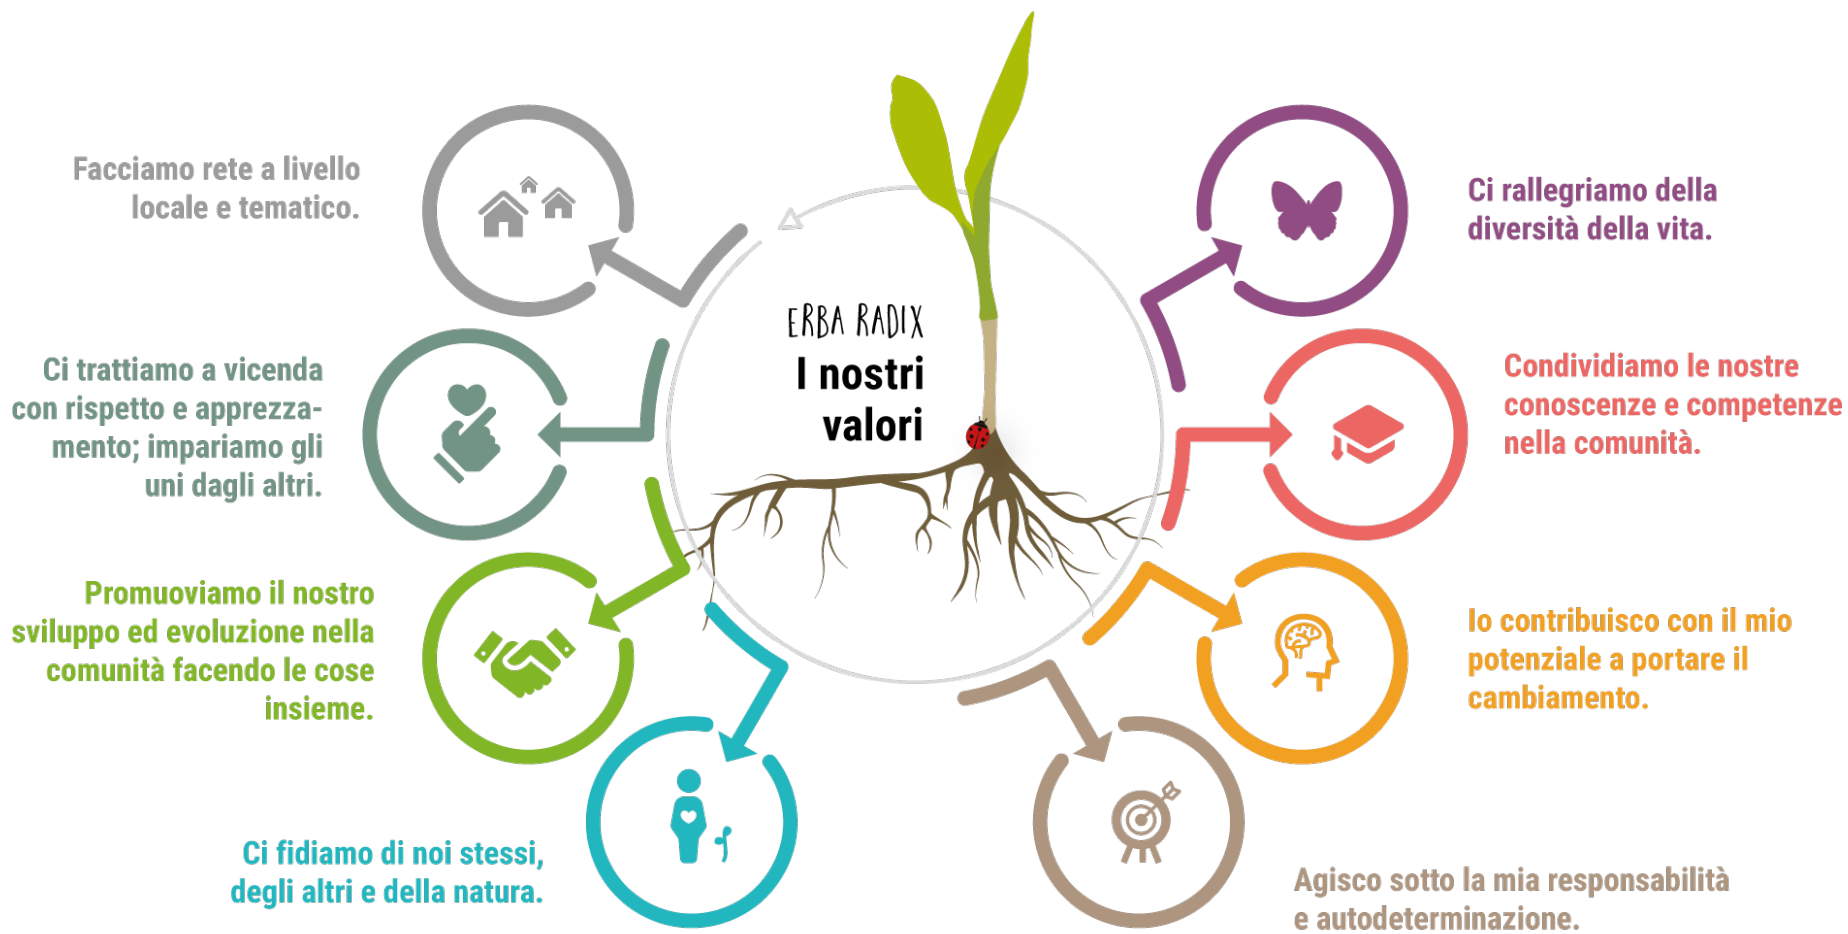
ERBA RADIX
I nostri valori

Facciamo rete a livello locale e tematico.

Ci trattiamo a vicenda con rispetto e apprezzamento; impariamo gli uni dagli altri.

Promuoviamo il nostro sviluppo ed evoluzione nella comunità facendo le cose insieme.

Ci fidiamo di noi stessi, degli altri e della natura.

Ci rallegriamo della diversità della vita.

Condividiamo le nostre conoscenze e competenze nella comunità.

Io contribuisco con il mio potenziale a portare il cambiamento.

Agisco sotto la mia responsabilità e autodeterminazione.